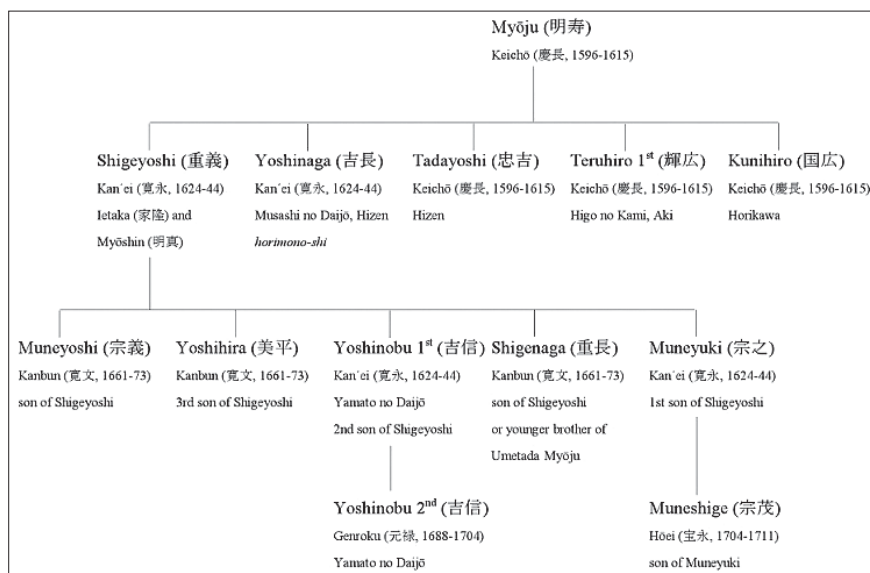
Myōju (明寿)
Keichō (慶長, 1596-1615)

Shigeyoshi (重義)
Kan'ei (寛永, 1624-44)
Ietaka (家隆) and Myōshin (明真)

Yoshinaga (吉長)
Kan'ei (寛永, 1624-44)
Musashi no Daijō, Hizen
*horimono-shi*

Tadayoshi (忠吉)
Keichō (慶長, 1596-1615)
Hizen

Teruhiro 1$^{st}$ (輝広)
Keichō (慶長, 1596-1615)
Higo no Kami, Aki

Kunihiro (国広)
Keichō (慶長, 1596-1615)
Horikawa

Muneyoshi (宗義)
Kanbun (寛文, 1661-73)
son of Shigeyoshi

Yoshihira (美平)
Kanbun (寛文, 1661-73)
3rd son of Shigeyoshi

Yoshinobu 1$^{st}$ (吉信)
Kan'ei (寛永, 1624-44)
Yamato no Daijō
2nd son of Shigeyoshi

Shigenaga (重長)
Kanbun (寛文, 1661-73)
son of Shigeyoshi
or younger brother of
Umetada Myōju

Muneyuki (宗之)
Kan'ei (寛永, 1624-44)
1st son of Shigeyoshi

Yoshinobu 2$^{nd}$ (吉信)
Genroku (元禄, 1688-1704)
Yamato no Daijō

Muneshige (宗茂)
Hōei (宝永, 1704-1711)
son of Muneyuki